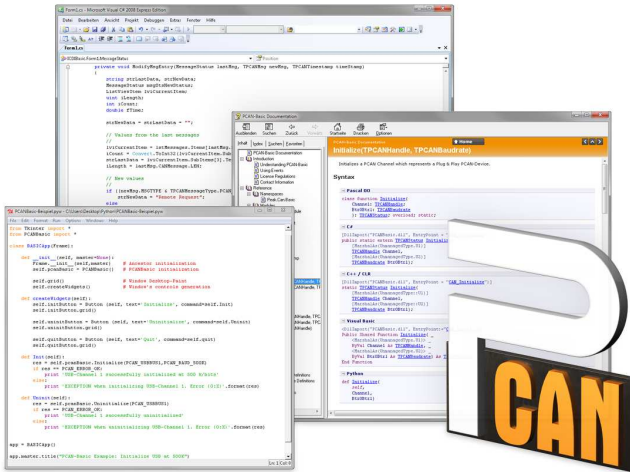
Form1.cs - Microsoft Visual C# 2008 Express Edition

Datei Bearbeiten Ansicht Projekt Debuggen Extras Fenster Hilfe

Form1.cs

ICDBBasic.Form1

private void ModifyMsgEntry(MessageStatus lastMsg, TPCANMsg newMsg, TPCANTimestamp timeStamp)
{
string strLastData, strNewData;
MessageStatus msgStsNewData;
ListViewItem lviCurrentItem;
uint iLength;
int iCount;
double fTime;

strNewData = strLastData = "";

// Values from the last messages
//
lviCurrentItem = lstMessages.Items[lastMsg.
strLastData = lviCurrentItem.SubItems[3].Te

// New values
//
if ((newMsg.MSGTYPE & TPCANMessageType.PCA
strNewData = "Remote Request";
else

PCAN-Basic Documentation

Ausblenden Suchen Zurück Vorwärts Startseite Drucken Optionen

Inhalt Index Suchen Favoriten

PCAN-Basic Documentation
Introduction
Understanding PCAN-Basic
Using Events
License Regulations
Contact Information
Reference
Namespaces
Peak.Can.Basic

PCAN-Basic Documentation
Initialize(TPCANHandle, TPCANBaudrate)

Initializes a PCAN Channel which represents a Plug & Play PCAN-Device.

Syntax

Pascal OO

class function Initialize(
Channel: TPCANHandle;
Btr0Btr1: TPCANBaudrate
): TPCANStatus; overload; static;

C#

[DllImport("PCANBasic.dll", EntryPoint = "
public static extern TPCANStatus Initialize(
[MarshalAs(UnmanagedType.U1)]
TPCANHandle Channel,
[MarshalAs(UnmanagedType.U2)]
TPCANBaudrate Btr0Btr1);

C++ / CLR

[DllImport("PCANBasic.dll", EntryPoint = "CAN_Initialize")]
static TPCANStatus Initialize(
[MarshalAs(UnmanagedType::U1)]
TPCANHandle Channel,
[MarshalAs(UnmanagedType::U2)]
TPCANBaudrate Btr0Btr1);

Visual Basic

<DllImport("PCANBasic.dll", EntryPoint:="C
Public Shared Function Initialize( _
<MarshalAs(UnmanagedType.U1)> _
ByVal Channel As TPCANHandle, _
<MarshalAs(UnmanagedType.U2)> _
ByVal Btr0Btr1 As TPCANBaudrate) As
End Function

Python

def Initialize(
self,
Channel,
Btr0Btr1)

PCANBasic-Beispiel.pyw - C:\Users\Desktop\Python\PCANBasic-Beispiel.pyw

File Edit Format Run Options Windows Help

from Tkinter import *
from PCANBasic import *

class BASICApp(Frame):

def __init__(self, master=None):
Frame.__init__(self,master) # Ancestor initialization
self.pcanBasic = PCANBasic() # PCANBasic initialization

self.grid() # Window Desktop-Frame
self.createWidgets() # Window's controls generation

def createWidgets(self):
self.initButton = Button (self, text='Initialize', command=self.Init)
self.initButton.grid()

self.uninitButton = Button (self, text='Uninitialize', command=self.Uninit)
self.uninitButton.grid()

self.quitButton = Button (self, text='Quit', command=self.quit)
self.quitButton.grid()

def Init(self):
res = self.pcanBasic.Initialize(PCAN_USBBUS1,PCAN_BAUD_500K)
if res == PCAN_ERROR_OK:
print 'USB-Channel 1 successfully initialized at 500 k/bits'
else:
print 'EXCEPTION when initializing USB-Channel 1. Error (0:X)'.format(res)

def Uninit(self):
res = self.pcanBasic.Uninitialize(PCAN_USBBUS1)
if res == PCAN_ERROR_OK:
print 'USB-Channel 1 successfully uninitialized'
else:
print 'EXCEPTION when uninitializing USB-Channel 1. Error (0:X)'.format(res)

app = BASICApp()

app.master.title("PCAN-Basic Example: Initialize USB at 500K")

Ln: 1 Col: 0

PCAN